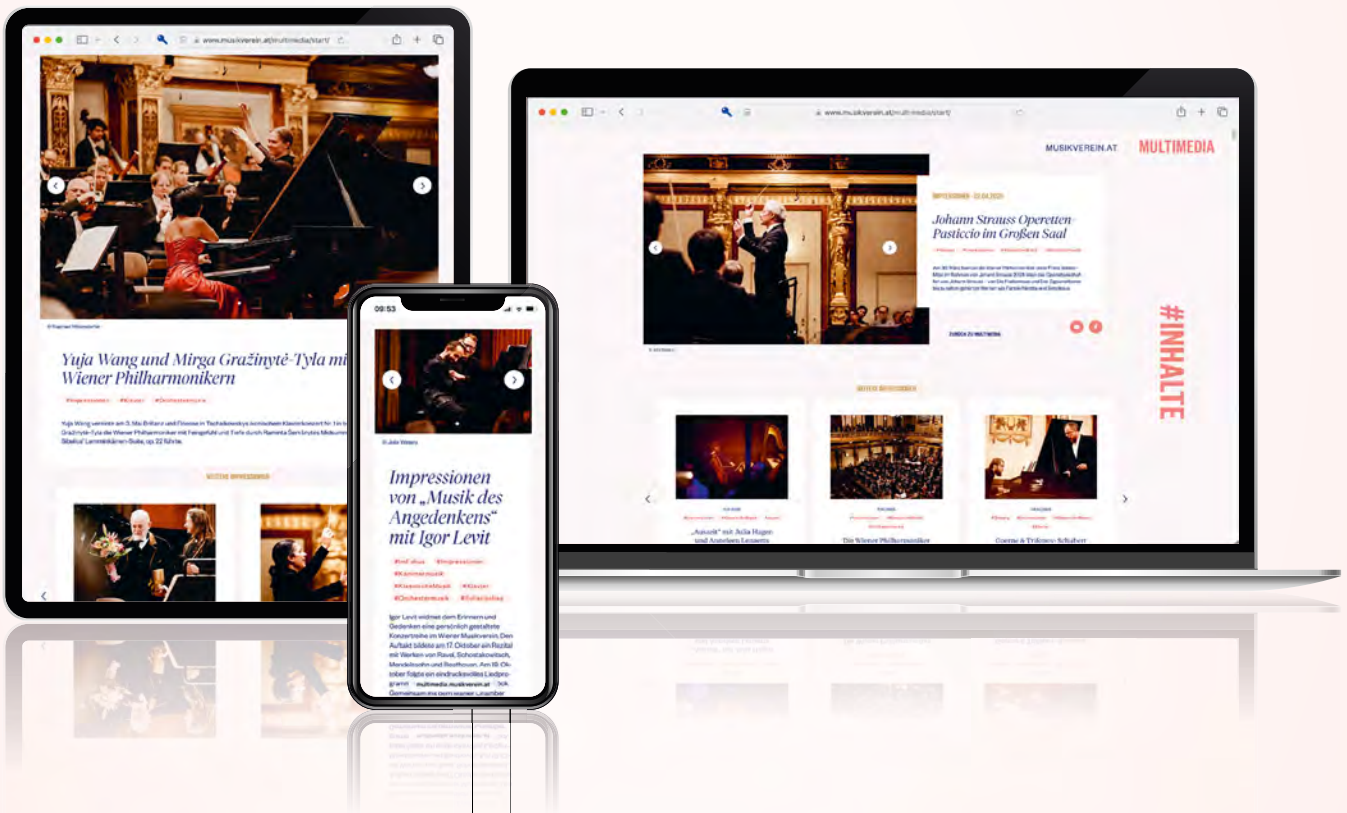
www.musikverein.at/multimedia/start/

© Raphael Mittendorfer

Yuja Wang und Mirga Gražinytė-Tyla mi Wiener Philharmonikern

#Impressionen #Klavier #Orchestermusik

Yuja Wang verzierte am 3. Mai Brillanz und Finesse in Tschaikowskys berühmtem Klavierkonzert Nr. 1 in b, Gražinytė-Tyla die Wiener Philharmoniker mit Feingefühl und Tiefe durch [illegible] Sibelius' Lemminkäinen-Suite, op. 22 führte.

NEUESTE IMPRESSIONEN

www.musikverein.at/multimedia/start/

MUSIKVEREIN.AT MULTIMEDIA

IMPRESSIONEN · 22.04.2025

Johann Strauss Operetten-Pasticcio im Großen Saal

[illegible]

ZURÜCK ZU MULTIMEDIA

#INHALTE

NEUESTE IMPRESSIONEN

„Aulodie" mit Julia Hagen und Annelien Leenents

Die Wiener Philharmoniker

Goerne & Trifonov: Schubert

09:53

© Julia Wesely

Impressionen von „Musik des Angedenkens" mit Igor Levit

#mf plus #Impressionen #Kammermusik #Klassische Musik #Klavier #Orchestermusik #Solorecitas

Igor Levit widmet dem Erinnern und Gedenken eine persönlich gestaltete Konzertreihe im Wiener Musikverein. Den Auftakt bildete am 17. Oktober ein Rezital mit Werken von Ravel, Schostakowitsch, Mendelssohn und Beethoven. Am 18. Oktober folgte ein eindrucksvolles Liedprogramm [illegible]. Gemeinsam mit dem Wiener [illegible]

multimedia.musikverein.at